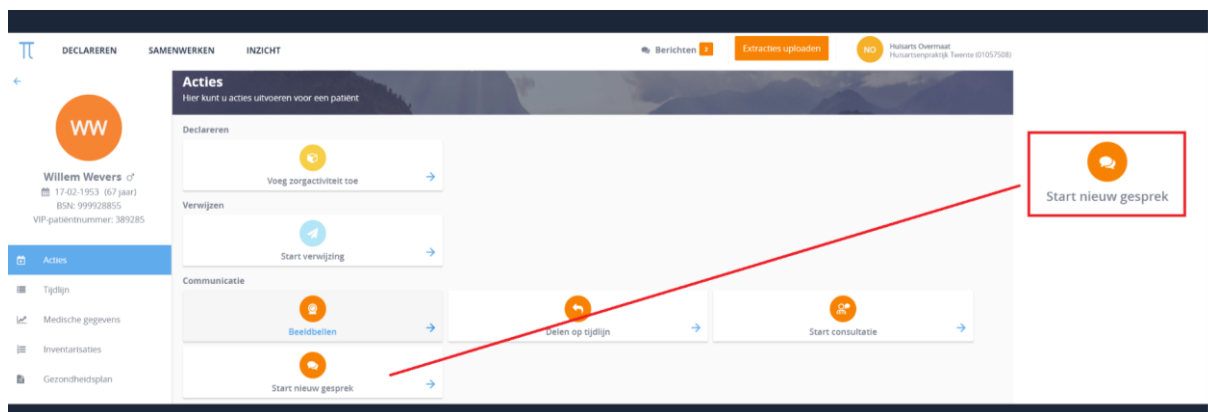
DECLAREREN SAMENWERKEN INZICHT

Berichten 2 Extracties uploaden NO Huisarts Overmaat Huisartsenpraktijk Twente (01057508)

WW

Willem Wevers ♂
17-02-1953 (67 jaar)
BSN: 999928855
VIP-patiëntnummer: 389285

Acties
Tijdlijn
Medische gegevens
Inventarisaties
Gezondheidsplan

Acties
Hier kunt u acties uitvoeren voor een patiënt

Declareren
Voeg zorgactiviteit toe

Verwijzen
Start verwijzing

Communicatie
Beeldbellen
Delen op tijdlijn
Start consultatie
Start nieuw gesprek

Start nieuw gesprek